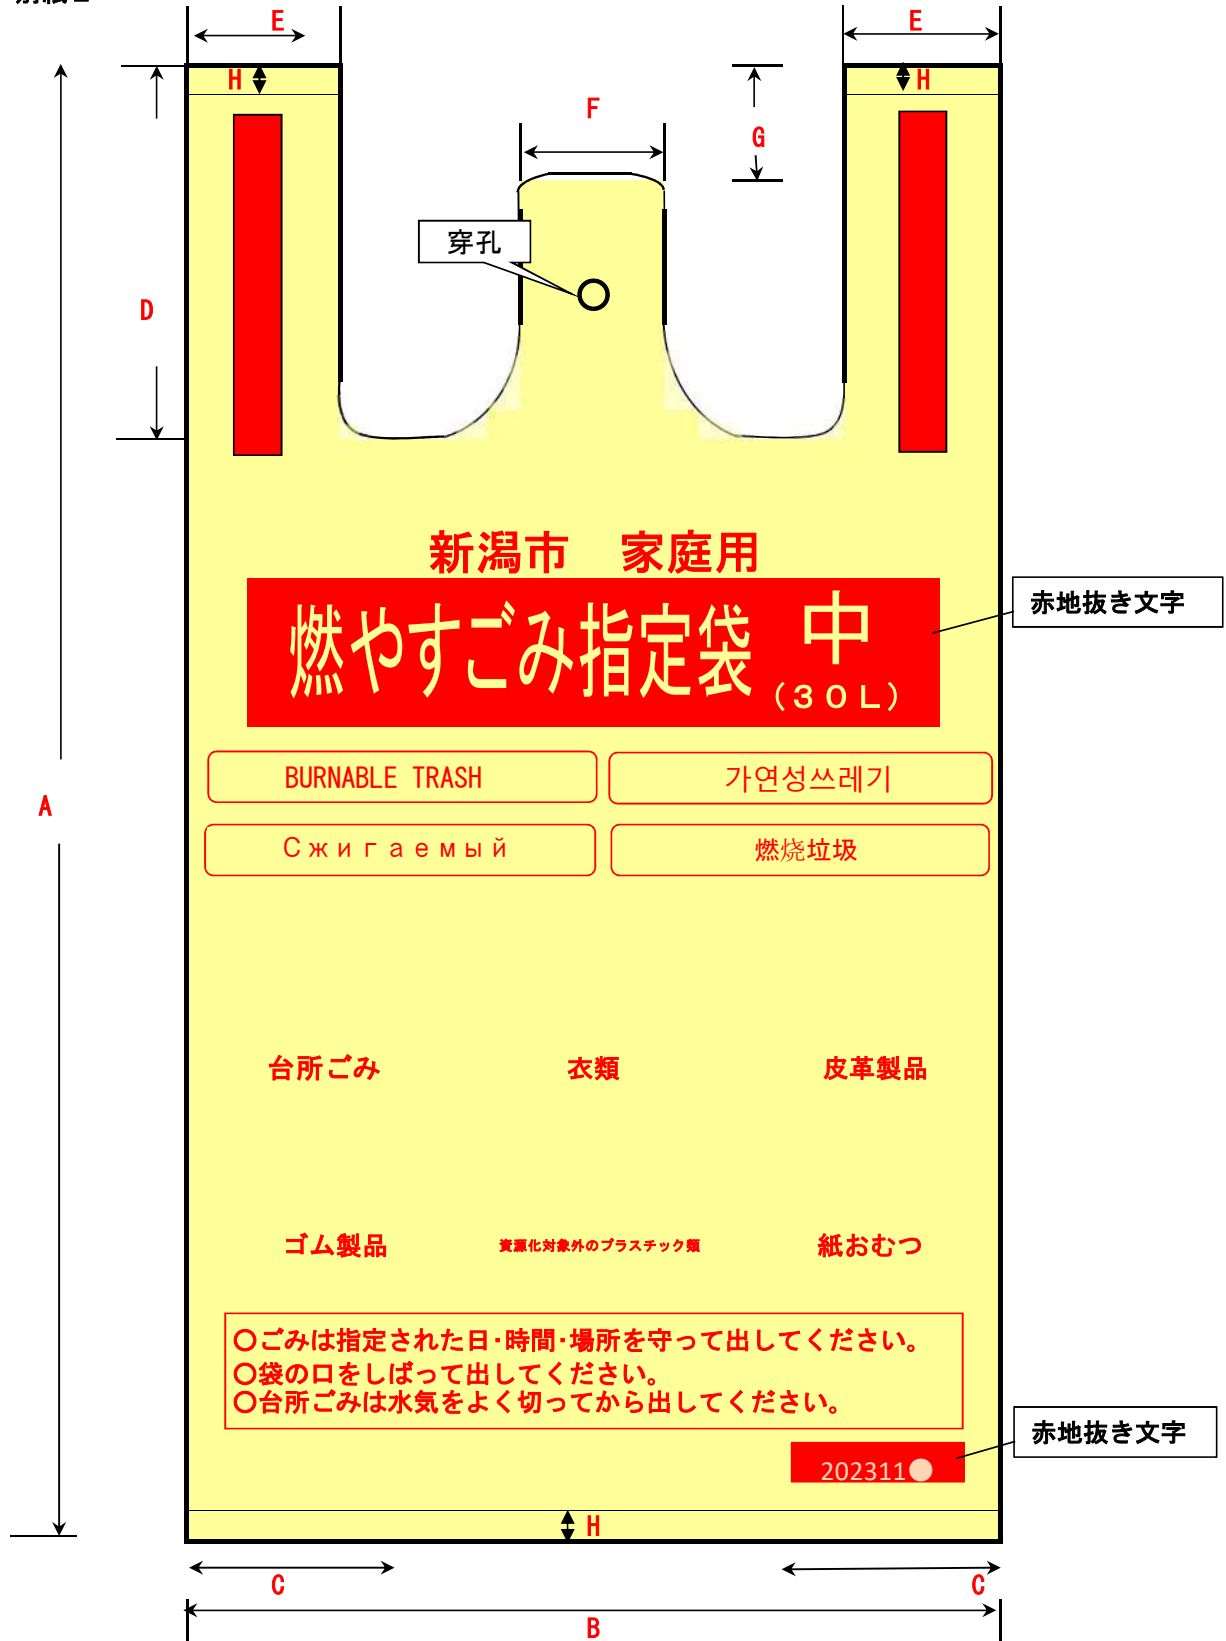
別紙２

E

E

H

H

F

G

穿孔

D

新潟市　家庭用

燃やすごみ指定袋　中
（３０Ｌ）

赤地抜き文字

A

BURNABLE TRASH

가연성쓰레기

Сжигаемый

燃烧垃圾

台所ごみ

衣類

皮革製品

ゴム製品

資源化対象外のプラスチック類

紙おむつ

○ごみは指定された日・時間・場所を守って出してください。
○袋の口をしばって出してください。
○台所ごみは水気をよく切ってから出してください。

赤地抜き文字

202311

H

C

C

B